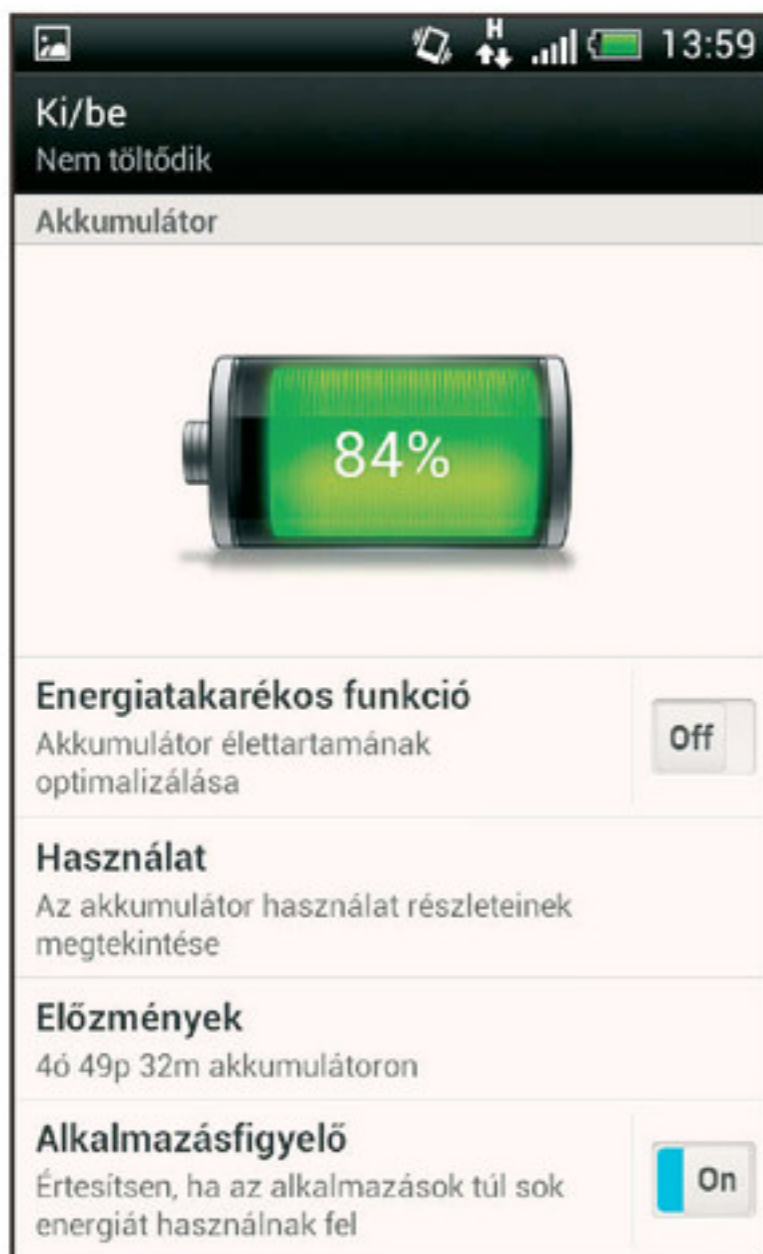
H 13:59

Ki/be
Nem töltődik

Akkumulátor

84%

Energiatakarékos funkció
Akkumulátor élettartamának optimalizálása

Off

Használat
Az akkumulátor használat részleteinek megtekintése

Előzmények
4ó 49p 32m akkumulátoron

Alkalmazásfigyelő
Értesítsen, ha az alkalmazások túl sok energiát használnak fel

On